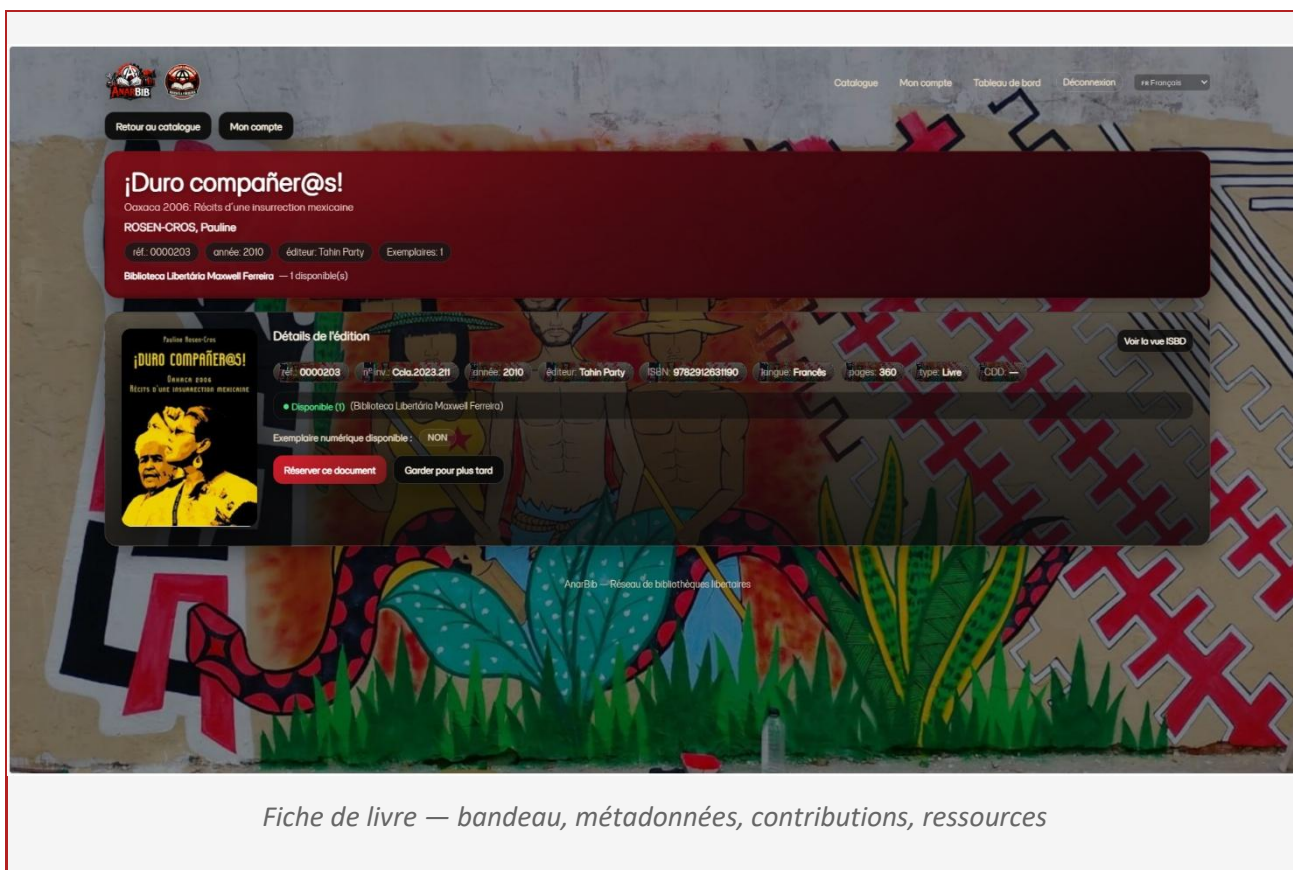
AnarBIB

Catalogue Mon compte Tableau de bord Déconnexion FR Français

Retour au catalogue Mon compte

¡Duro compañer@s!

Oaxaca 2006: Récits d'une insurrection mexicaine

ROSEN-CROS, Pauline

réf.: 0000203 année: 2010 éditeur: Tahin Party Exemplaires: 1

Biblioteca Libertária Maxwell Ferreira — 1 disponible(s)

Pauline Rosen-Cros
¡DURO COMPAÑER@S!
Oaxaca 2006
Récits d'une insurrection mexicaine

Détails de l'édition

Voir la vue ISBD

réf.: 0000203 nº inv.: Cola.2023.211 année: 2010 éditeur: Tahin Party ISBN: 9782912631190 langue: Francês pages: 360 type: Livre CDD: —

● Disponible (1) (Biblioteca Libertária Maxwell Ferreira)

Exemplaire numérique disponible : NON

Réserver ce document Garder pour plus tard

AnarBib — Réseau de bibliothèques libertaires

Fiche de livre — bandeau, métadonnées, contributions, ressources